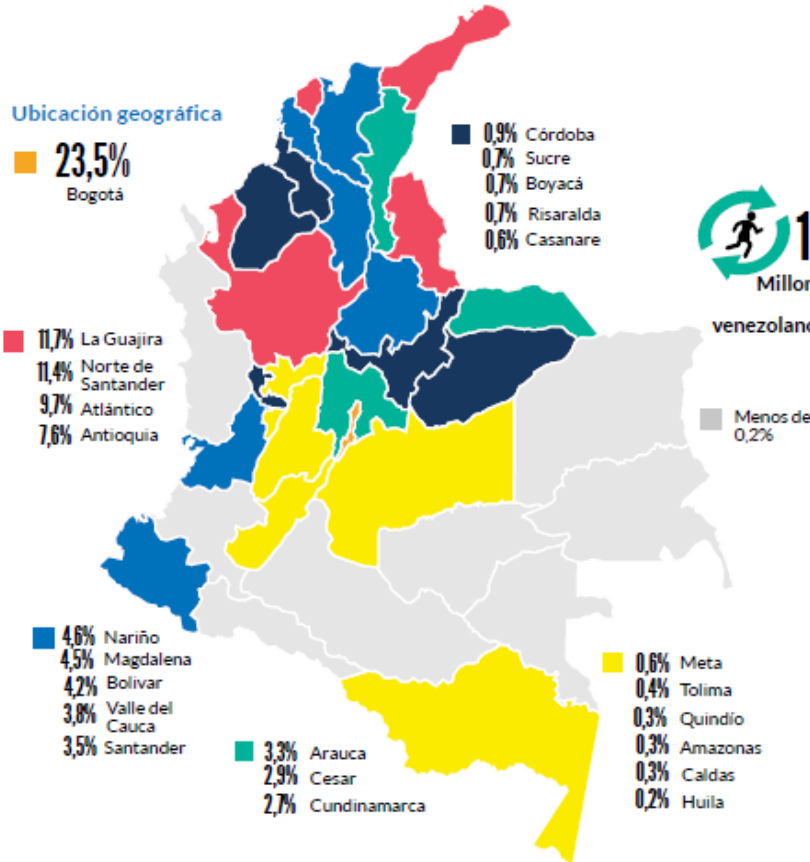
Ubicación geográfica

23,5%
Bogotá

0,9% Córdoba
0,7% Sucre
0,7% Boyacá
0,7% Risaralda
0,6% Casanare

1
Millon
venezolanc

11,7% La Guajira
11,4% Norte de Santander
9,7% Atlántico
7,6% Antioquia

Menos de 0,2%

4,6% Nariño
4,5% Magdalena
4,2% Bolivar
3,8% Valle del Cauca
3,5% Santander

3,3% Arauca
2,9% Cesar
2,7% Cundinamarca

0,6% Meta
0,4% Tolima
0,3% Quindío
0,3% Amazonas
0,3% Caldas
0,2% Huila